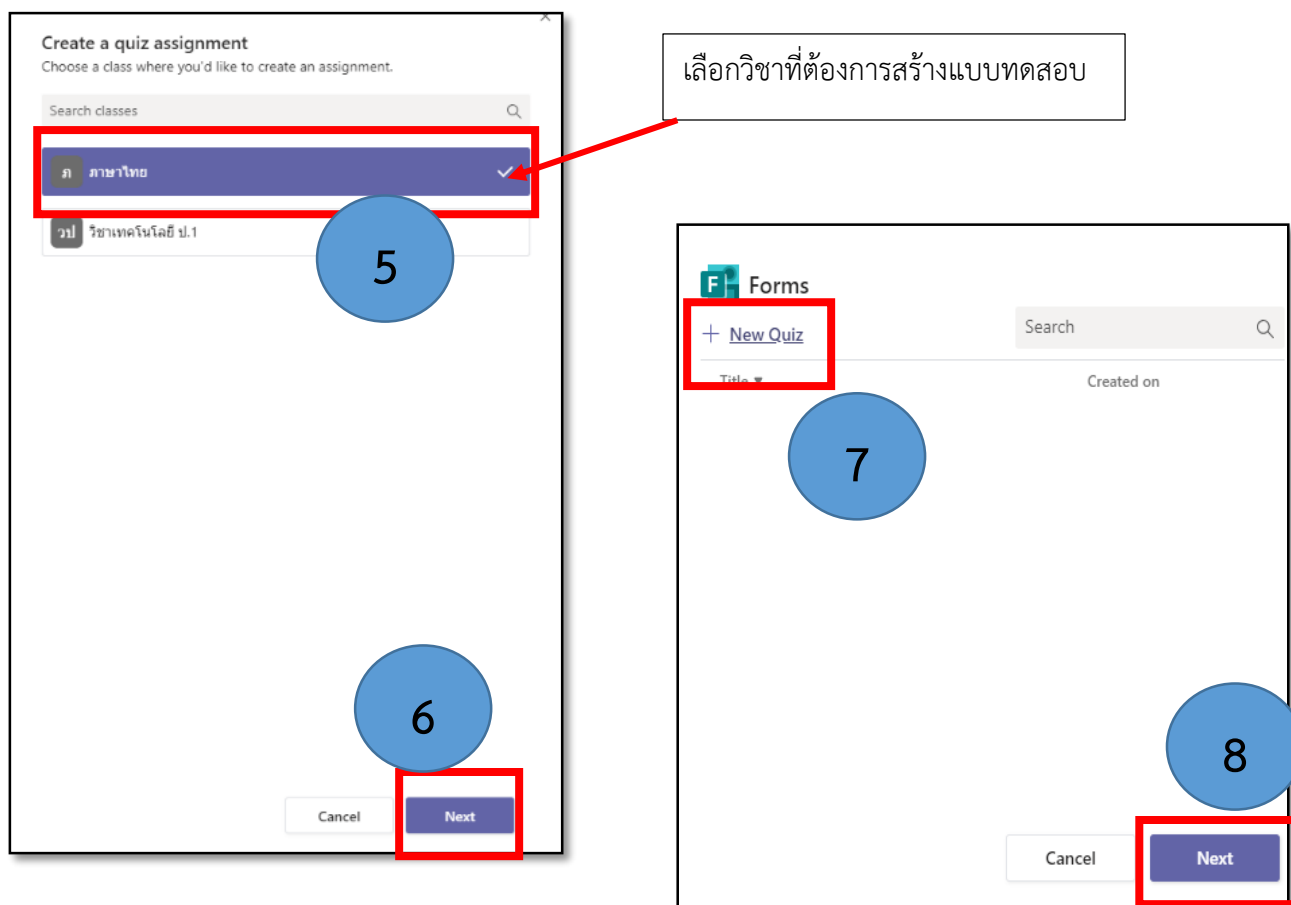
Create a quiz assignment
Choose a class where you'd like to create an assignment.

Search classes

ภ ภาษาไทย

วป วิชาเทคโนโลยี ป.1

5

6

Cancel Next

เลือกวิชาที่ต้องการสร้างแบบทดสอบ

Forms

+ New Quiz

Search

Title

Created on

7

8

Cancel Next